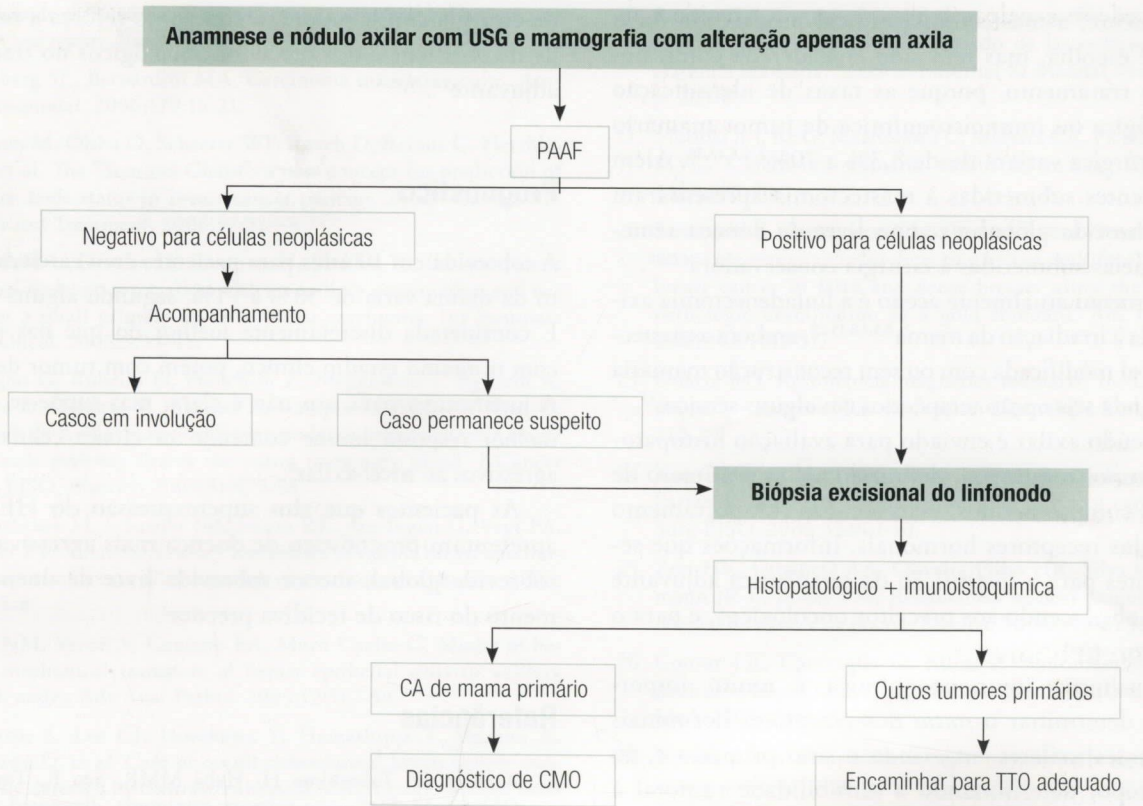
Anamnese e nódulo axilar com USG e mamografia com alteração apenas em axila

PAAF

Negativo para células neoplásicas

Positivo para células neoplásicas

Acompanhamento

Casos em involução

Caso permanece suspeito

Biópsia excisional do linfonodo

Histopatológico + imunoistoquímica

CA de mama primário

Outros tumores primários

Diagnóstico de CMO

Encaminhar para TTO adequado